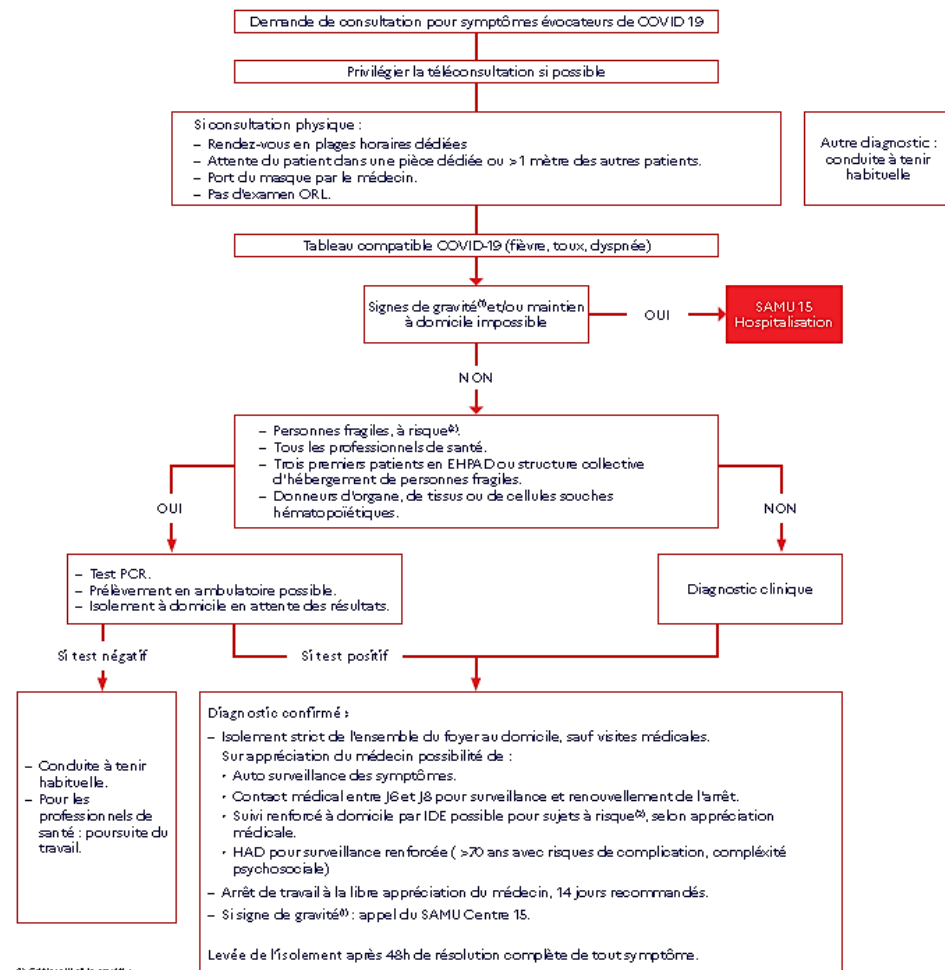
Demande de consultation pour symptômes évocateurs de COVID 19

Privilégier la téléconsultation si possible

Si consultation physique :
– Rendez-vous en plages horaires dédiées
– Attente du patient dans une pièce dédiée ou >1 mètre des autres patients.
– Port du masque par le médecin.
– Pas d'examen ORL.

Autre diagnostic : conduite à tenir habituelle

Tableau compatible COVID-19 (fièvre, toux, dyspnée)

Signes de gravité$^{(1)}$ et/ou maintien à domicile impossible

OUI

SAMU 15
Hospitalisation

NON

– Personnes fragiles, à risque$^{(2)}$.
– Tous les professionnels de santé.
– Trois premiers patients en EHPAD ou structure collective d'hébergement de personnes fragiles.
– Donneurs d'organe, de tissus ou de cellules souches hématopoïétiques.

OUI

NON

– Test PCR.
– Prélèvement en ambulatoire possible.
– Isolement à domicile en attente des résultats.

Diagnostic clinique

Si test négatif

Si test positif

– Conduite à tenir habituelle.
– Pour les professionnels de santé : poursuite du travail.

Diagnostic confirmé :
– Isolement strict de l'ensemble du foyer au domicile, sauf visites médicales.
Sur appréciation du médecin possibilité de :
• Auto surveillance des symptômes.
• Contact médical entre J6 et J8 pour surveillance et renouvellement de l'arrêt.
• Suivi renforcé à domicile par IDE possible pour sujets à risque$^{(2)}$, selon appréciation médicale.
• HAD pour surveillance renforcée ( >70 ans avec risques de complication, complexité psychosociale)
– Arrêt de travail à la libre appréciation du médecin, 14 jours recommandés.
– Si signe de gravité$^{(1)}$ : appel du SAMU Centre 15.

Levée de l'isolement après 48h de résolution complète de tout symptôme.

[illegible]